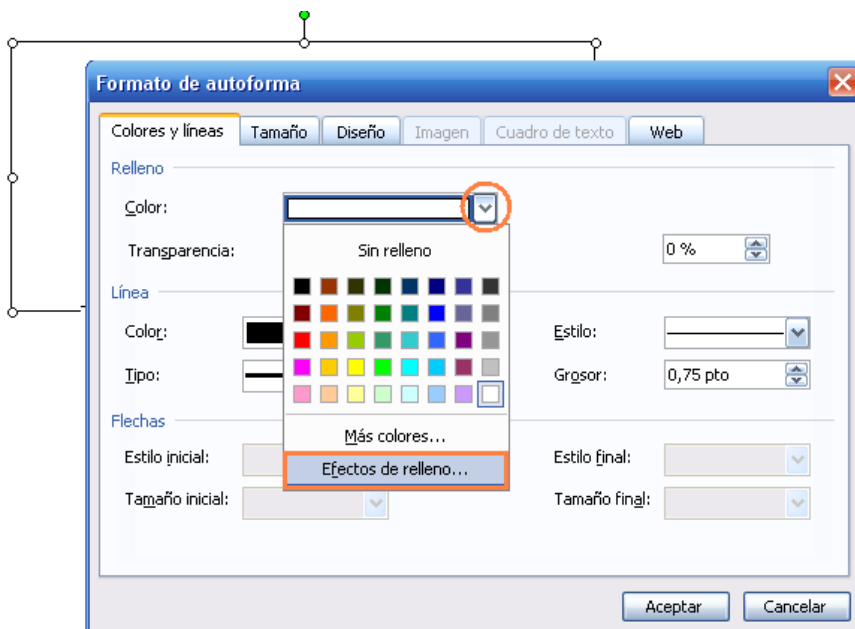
Formato de autoforma

Colores y líneas | Tamaño | Diseño | Imagen | Cuadro de texto | Web

Relleno

Color:

Sin relleno

Transparencia: 0 %

Línea

Color:

Estilo:

Tipo:

Grosor: 0,75 pto

Flechas

Más colores...

Estilo inicial:

Efectos de relleno...

Estilo final:

Tamaño inicial:

Tamaño final:

Aceptar

Cancelar